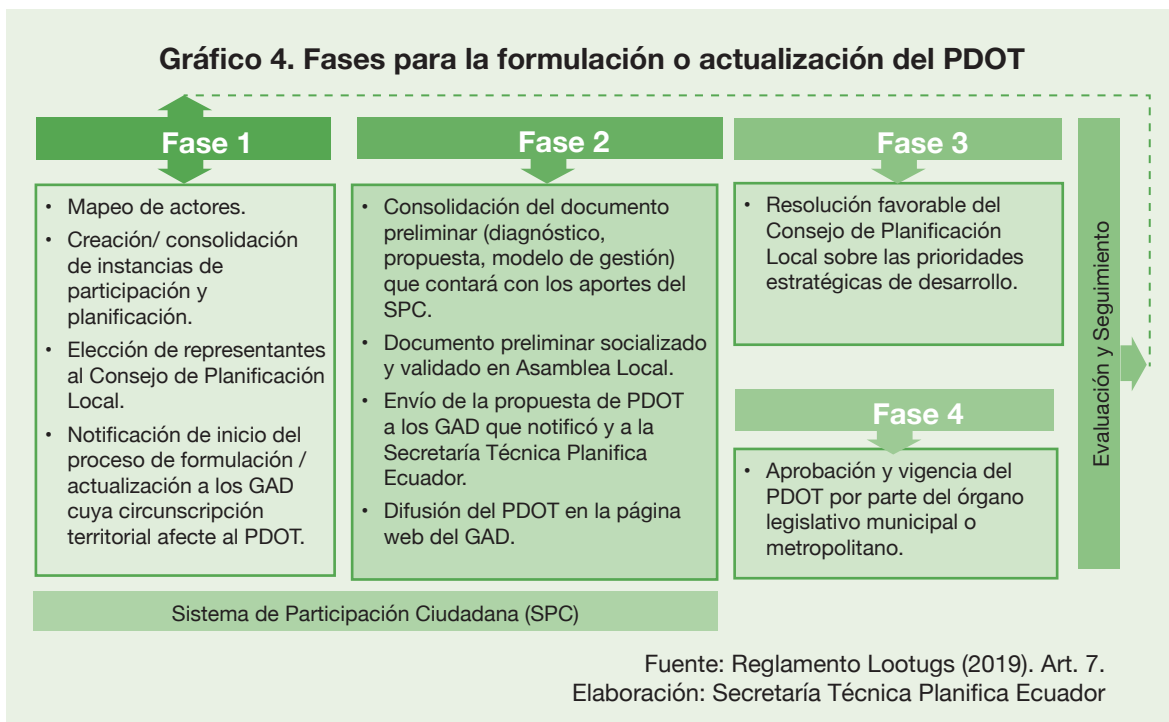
Gráfico 4. Fases para la formulación o actualización del PDOT

Fase 1

- Mapeo de actores.
- Creación/ consolidación de instancias de participación y planificación.
- Elección de representantes al Consejo de Planificación Local.
- Notificación de inicio del proceso de formulación / actualización a los GAD cuya circunscripción territorial afecte al PDOT.

Fase 2

- Consolidación del documento preliminar (diagnóstico, propuesta, modelo de gestión) que contará con los aportes del SPC.
- Documento preliminar socializado y validado en Asamblea Local.
- Envío de la propuesta de PDOT a los GAD que notificó y a la Secretaría Técnica Planifica Ecuador.
- Difusión del PDOT en la página web del GAD.

Fase 3

- Resolución favorable del Consejo de Planificación Local sobre las prioridades estratégicas de desarrollo.

Fase 4

- Aprobación y vigencia del PDOT por parte del órgano legislativo municipal o metropolitano.

Evaluación y Seguimiento

Sistema de Participación Ciudadana (SPC)

Fuente: Reglamento Lootugs (2019). Art. 7.
Elaboración: Secretaría Técnica Planifica Ecuador